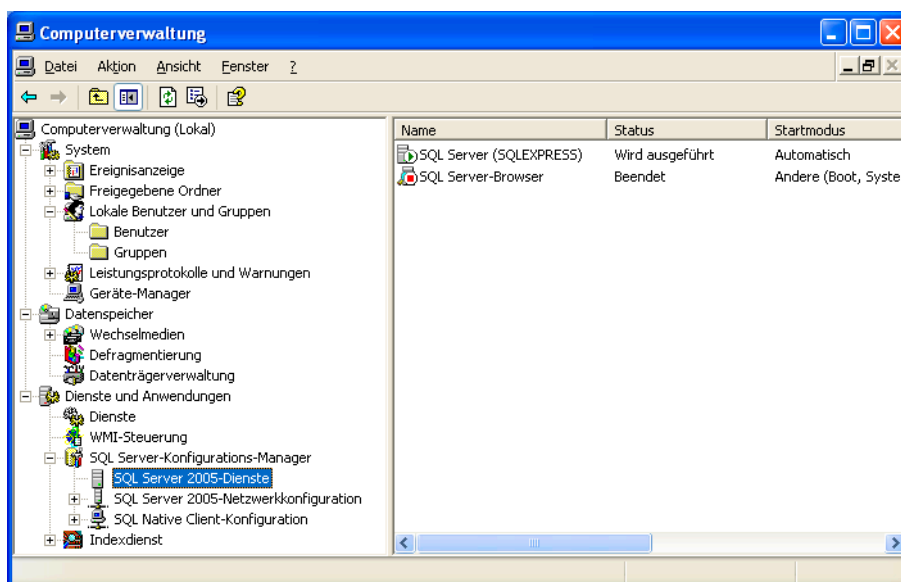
Computerverwaltung

Datei Aktion Ansicht Fenster ?

Computerverwaltung (Lokal)
System
Ereignisanzeige
Freigegebene Ordner
Lokale Benutzer und Gruppen
Benutzer
Gruppen
Leistungsprotokolle und Warnungen
Geräte-Manager
Datenspeicher
Wechselmedien
Defragmentierung
Datenträgerverwaltung
Dienste und Anwendungen
Dienste
WMI-Steuerung
SQL Server-Konfigurations-Manager
SQL Server 2005-Dienste
SQL Server 2005-Netzwerkkonfiguration
SQL Native Client-Konfiguration
Indexdienst

| Name | Status | Startmodus |
|---|---|---|
| SQL Server (SQLEXPRESS) | Wird ausgeführt | Automatisch |
| SQL Server-Browser | Beendet | Andere (Boot, Syste |